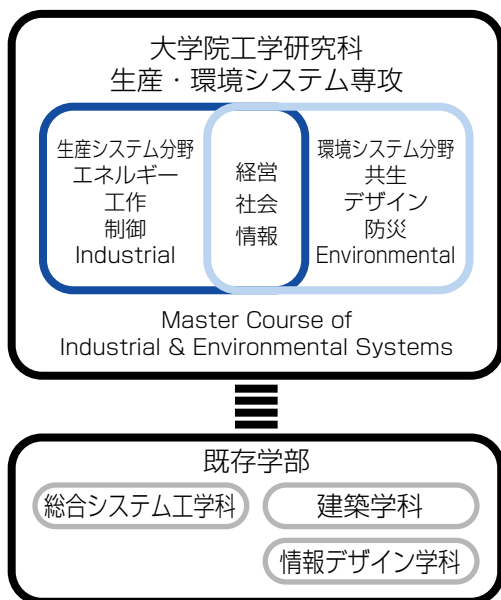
大学院工学研究科
生産・環境システム専攻

生産システム分野
エネルギー
工作
制御
Industrial

経営
社会
情報

環境システム分野
共生
デザイン
防災
Environmental

Master Course of
Industrial & Environmental Systems

既存学部

総合システム工学科

建築学科

情報デザイン学科